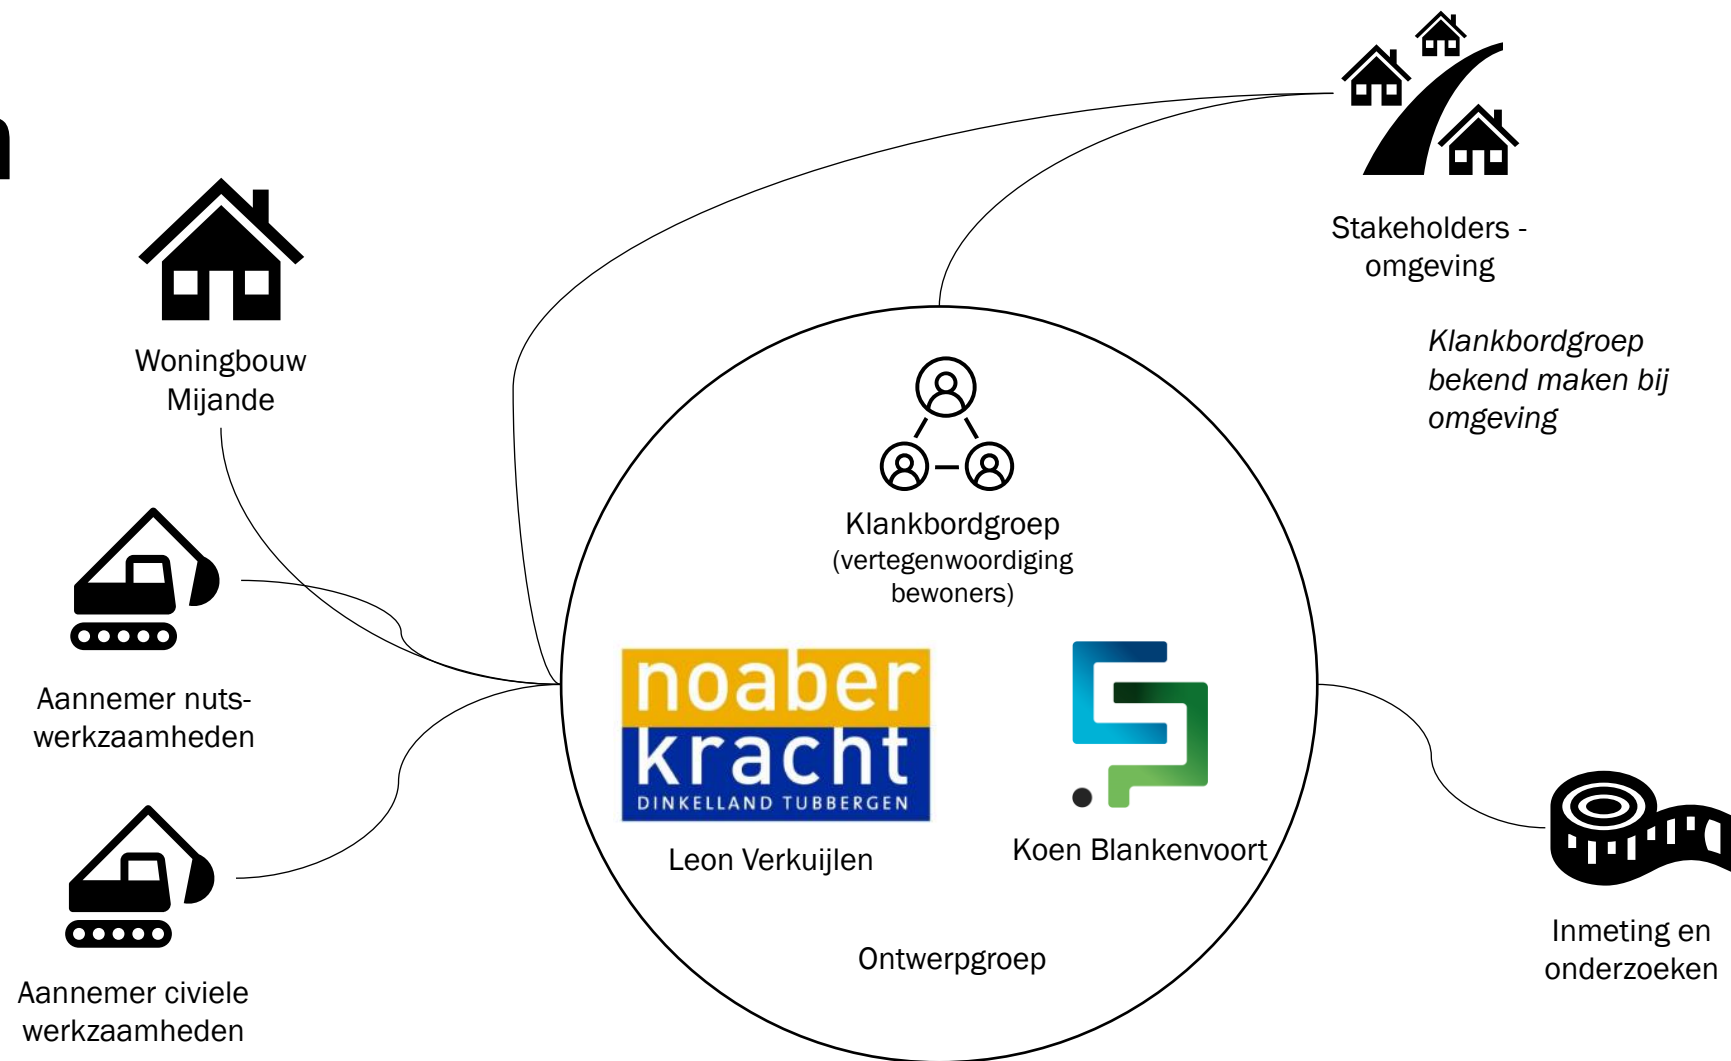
Stakeholders - omgeving

Klankbordgroep bekend maken bij omgeving

Woningbouw Mijande

Klankbordgroep
(vertegenwoordiging bewoners)

Aannemer nutswerkzaamheden

noaber
kracht
DINKELLAND TUBBERGEN

Leon Verkuijlen

Koen Blankenvoort

Ontwerpgroep

Aannemer civiele werkzaamheden

Inmeting en onderzoeken